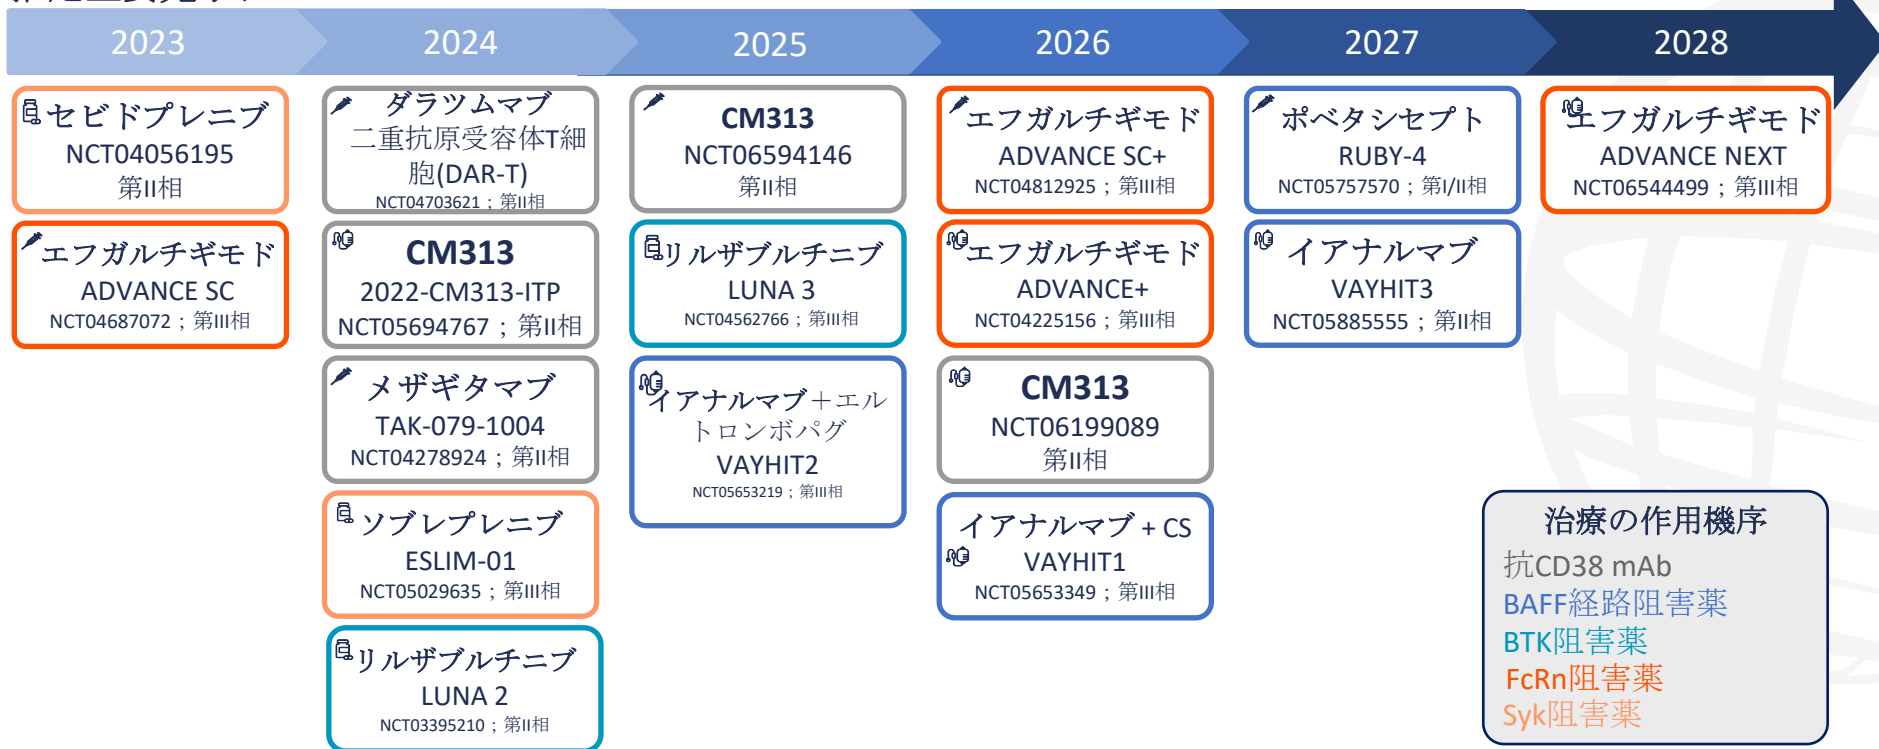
2023

セビドプレニブ
NCT04056195
第II相

エフガルチギモド
ADVANCE SC
NCT04687072；第III相

2024

ダラツムマブ
二重抗原受容体T細胞(DAR-T)
NCT04703621；第II相

CM313
2022-CM313-ITP
NCT05694767；第II相

メザギタマブ
TAK-079-1004
NCT04278924；第II相

ソブレプレニブ
ESLIM-01
NCT05029635；第III相

リルザブルチニブ
LUNA 2
NCT03395210；第II相

2025

CM313
NCT06594146
第II相

リルザブルチニブ
LUNA 3
NCT04562766；第III相

イアナルマブ＋エルトロンボパグ
VAYHIT2
NCT05653219；第III相

2026

エフガルチギモド
ADVANCE SC+
NCT04812925；第III相

エフガルチギモド
ADVANCE+
NCT04225156；第III相

CM313
NCT06199089
第II相

イアナルマブ＋CS
VAYHIT1
NCT05653349；第III相

2027

ポベタシセプト
RUBY-4
NCT05757570；第I/II相

イアナルマブ
VAYHIT3
NCT05885555；第II相

2028

エフガルチギモド
ADVANCE NEXT
NCT06544499；第III相

治療の作用機序
抗CD38 mAb
BAFF経路阻害薬
BTK阻害薬
FcRn阻害薬
Syk阻害薬